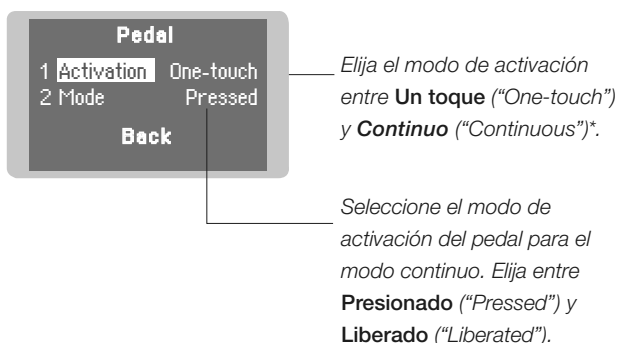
Pedal
1 Activation One-touch
2 Mode Pressed
Back

Elija el modo de activación entre Un toque ("One-touch") y Continuo ("Continuous")*.

Seleccione el modo de activación del pedal para el modo continuo. Elija entre Presionado ("Pressed") y Liberado ("Liberated").